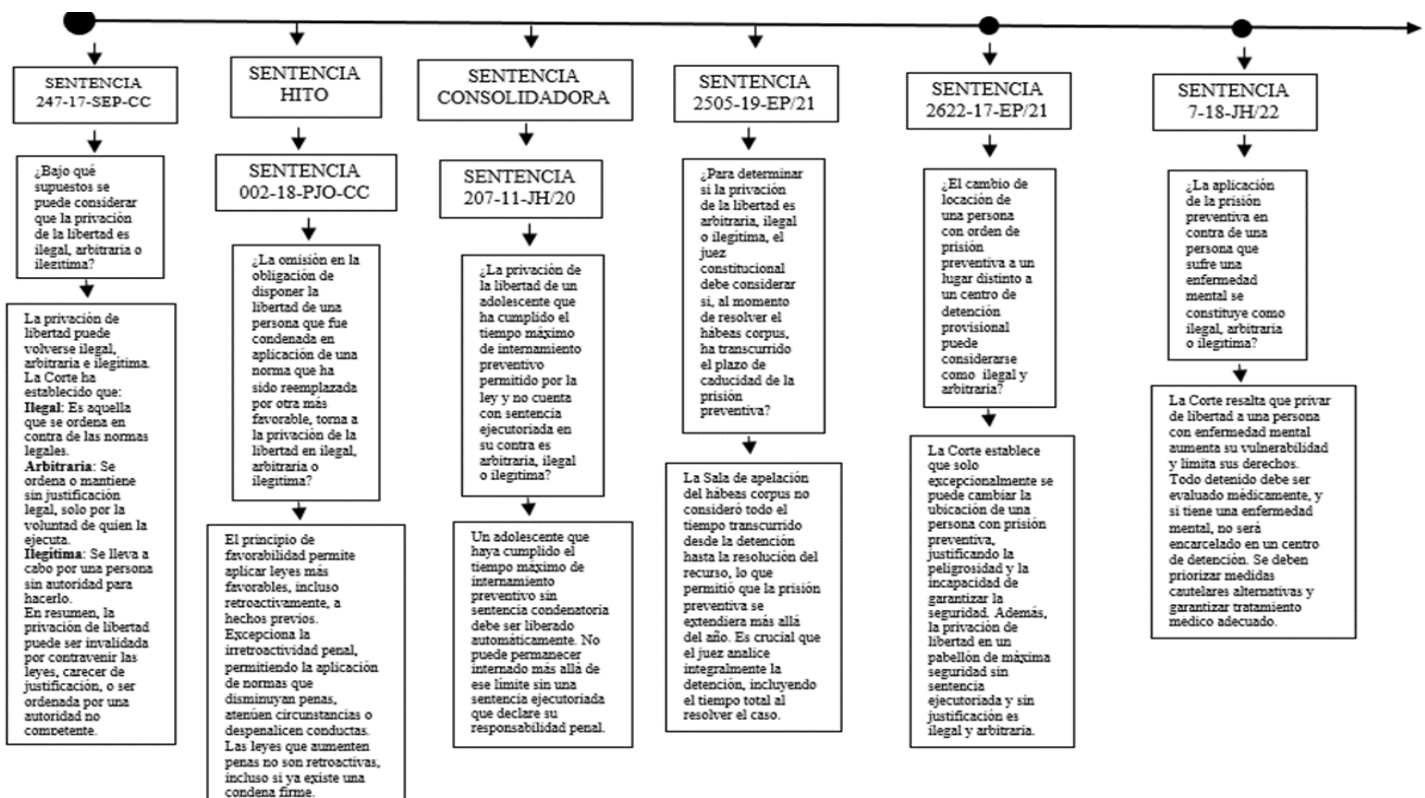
SENTENCIA 247-17-SEP-CC

¿Bajo qué supuestos se puede considerar que la privación de la libertad es ilegal, arbitraria o ilegítima?

La privación de libertad puede volverse ilegal, arbitraria e ilegítima. La Corte ha establecido que:
**Ilegal**: Es aquella que se ordena en contra de las normas legales.
**Arbitraria**: Se ordena o mantiene sin justificación legal, solo por la voluntad de quien la ejecuta.
**Ilegítima**: Se lleva a cabo por una persona sin autoridad para hacerlo.
En resumen, la privación de libertad puede ser invalidada por contravenir las leyes, carecer de justificación, o ser ordenada por una autoridad no competente.

SENTENCIA HITO

SENTENCIA 002-18-PJO-CC

¿La omisión en la obligación de disponer la libertad de una persona que fue condenada en aplicación de una norma que ha sido reemplazada por otra más favorable, torna a la privación de la libertad en ilegal, arbitraria o ilegítima?

El principio de favorabilidad permite aplicar leyes más favorables, incluso retroactivamente, a hechos previos. Excepciona la irretroactividad penal, permitiendo la aplicación de normas que disminuyan penas, atenúen circunstancias o despenalicen conductas. Las leyes que aumenten penas no son retroactivas, incluso si ya existe una condena firme.

SENTENCIA CONSOLIDADORA

SENTENCIA 207-11-JH/20

¿La privación de la libertad de un adolescente que ha cumplido el tiempo máximo de internamiento preventivo permitido por la ley y no cuenta con sentencia ejecutoriada en su contra es arbitraria, ilegal o ilegítima?

Un adolescente que haya cumplido el tiempo máximo de internamiento preventivo sin sentencia condenatoria debe ser liberado automáticamente. No puede permanecer internado más allá de ese límite sin una sentencia ejecutoriada que declare su responsabilidad penal.

SENTENCIA 2505-19-EP/21

¿Para determinar si la privación de la libertad es arbitraria, ilegal o ilegítima, el juez constitucional debe considerar si, al momento de resolver el hábeas corpus, ha transcurrido el plazo de caducidad de la prisión preventiva?

La Sala de apelación del hábeas corpus no consideró todo el tiempo transcurrido desde la detención hasta la resolución del recurso, lo que permitió que la prisión preventiva se extendiera más allá del año. Es crucial que el juez analice integralmente la detención, incluyendo el tiempo total al resolver el caso.

SENTENCIA 2622-17-EP/21

¿El cambio de locación de una persona con orden de prisión preventiva a un lugar distinto a un centro de detención provisional puede considerarse como ilegal y arbitraria?

La Corte establece que solo excepcionalmente se puede cambiar la ubicación de una persona con prisión preventiva, justificando la peligrosidad y la incapacidad de garantizar la seguridad. Además, la privación de libertad en un pabellón de máxima seguridad sin sentencia ejecutoriada y sin justificación es ilegal y arbitraria.

SENTENCIA 7-18-JH/22

¿La aplicación de la prisión preventiva en contra de una persona que sufre una enfermedad mental se constituye como ilegal, arbitraria o ilegítima?

La Corte resalta que privar de libertad a una persona con enfermedad mental aumenta su vulnerabilidad y limita sus derechos. Todo detenido debe ser evaluado médicamente, y si tiene una enfermedad mental, no será encarcelado en un centro de detención. Se deben priorizar medidas cautelares alternativas y garantizar tratamiento medico adecuado.